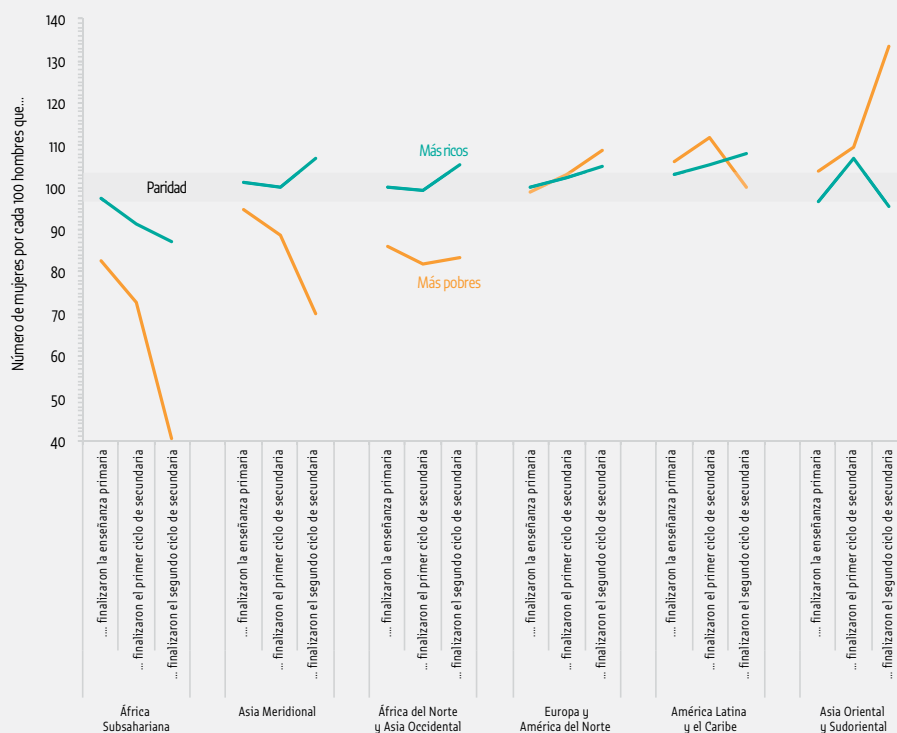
140
130
120
110
100
90
80
70
60
50
40

Número de mujeres por cada 100 hombres que...

Paridad

Más ricos

Más pobres

... finalizaron la enseñanza primaria
... finalizaron el primer ciclo de secundaria
... finalizaron el segundo ciclo de secundaria

África Subsahariana

... finalizaron la enseñanza primaria
... finalizaron el primer ciclo de secundaria
... finalizaron el segundo ciclo de secundaria

Asia Meridional

... finalizaron la enseñanza primaria
... finalizaron el primer ciclo de secundaria
... finalizaron el segundo ciclo de secundaria

África del Norte y Asia Occidental

... finalizaron la enseñanza primaria
... finalizaron el primer ciclo de secundaria
... finalizaron el segundo ciclo de secundaria

Europa y América del Norte

... finalizaron la enseñanza primaria
... finalizaron el primer ciclo de secundaria
... finalizaron el segundo ciclo de secundaria

América Latina y el Caribe

... finalizaron la enseñanza primaria
... finalizaron el primer ciclo de secundaria
... finalizaron el segundo ciclo de secundaria

Asia Oriental y Sudoriental